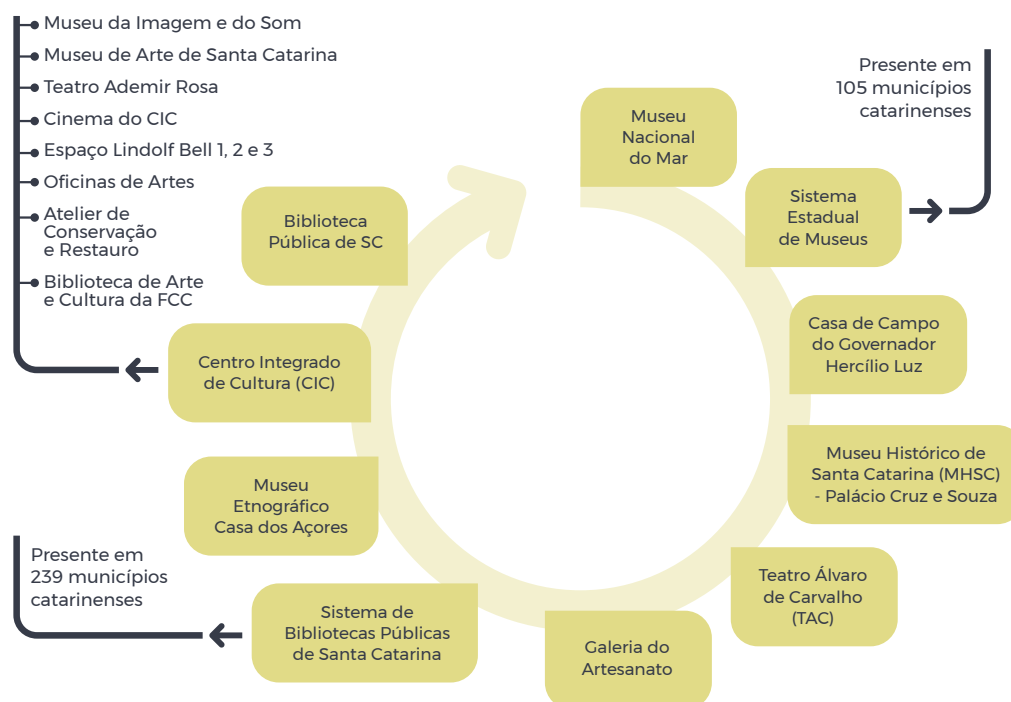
Museu da Imagem e do Som
Museu de Arte de Santa Catarina
Teatro Ademir Rosa
Cinema do CIC
Espaço Lindolf Bell 1, 2 e 3
Oficinas de Artes
Atelier de Conservação e Restauro
Biblioteca de Arte e Cultura da FCC

Presente em 105 municípios catarinenses

Museu Nacional do Mar

Sistema Estadual de Museus

Biblioteca Pública de SC

Casa de Campo do Governador Hercílio Luz

Centro Integrado de Cultura (CIC)

Museu Histórico de Santa Catarina (MHSC) - Palácio Cruz e Souza

Museu Etnográfico Casa dos Açores

Presente em 239 municípios catarinenses

Teatro Álvaro de Carvalho (TAC)

Sistema de Bibliotecas Públicas de Santa Catarina

Galeria do Artesanato